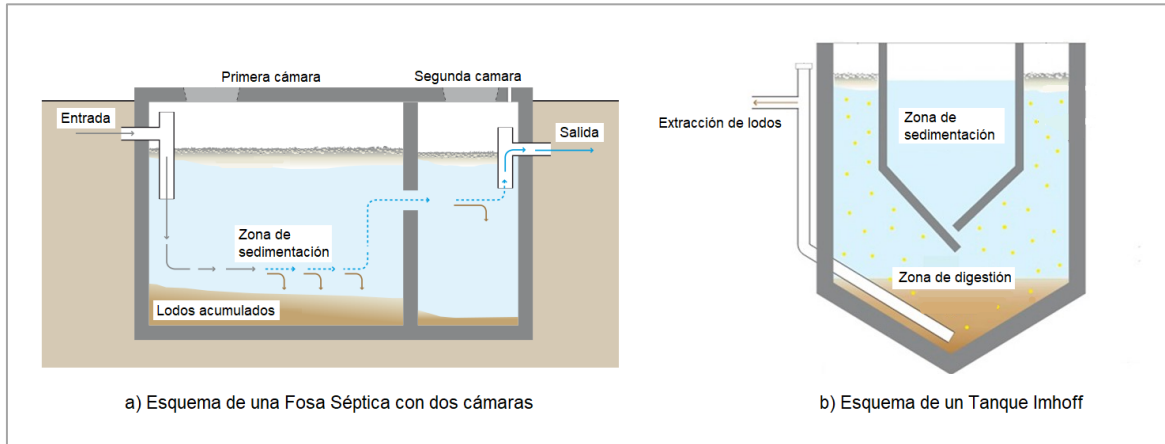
Primera cámara

Segunda camara

Entrada

Salida

Zona de sedimentación

Lodos acumulados

a) Esquema de una Fosa Séptica con dos cámaras

Extracción de lodos

Zona de sedimentación

Zona de digestión

b) Esquema de un Tanque Imhoff